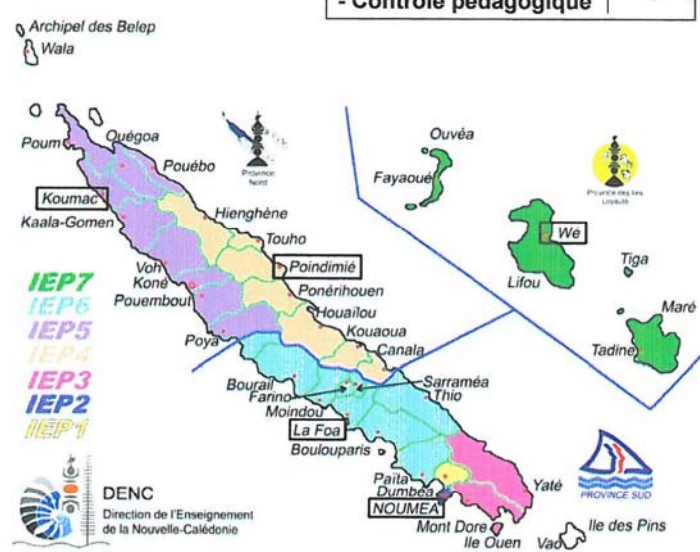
- Contrôle pédagogique

Archipel des Belep
Wala

Poum
Ouégoa
Pouébo
Province Nord
Koumac
Kaala-Gomen
Hienghène
Touho
Voh
Koné
Pouembout
Poindimié
Ponérihouen
Houaïlou
Kouaoua
Poya
Canala
Bourail
Farino
Moindou
Sarraméa
Thio
La Foa
Boulouparis
Païta
Dumbéa
NOUMEA
Mont Dore
Ile Ouen
Yaté
Vao
Ile des Pins
PROVINCE SUD

Ouvéa
Fayaoué
Province des Iles Loyauté
We
Lifou
Tiga
Maré
Tadine

IEP7
IEP6
IEP5
IEP4
IEP3
IEP2
IEP1

DENC
Direction de l'Enseignement de la Nouvelle-Calédonie